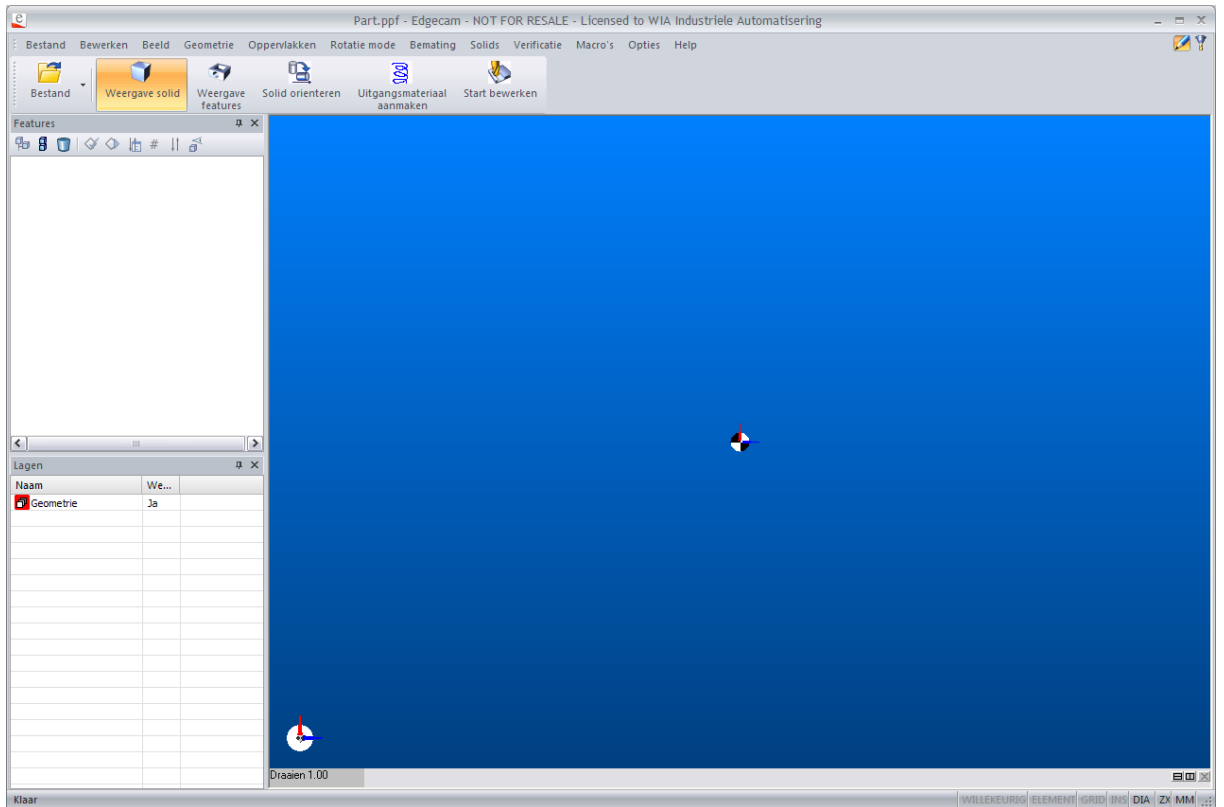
Part.ppf - Edgecam - NOT FOR RESALE - Licensed to WIA Industriele Automatisering

Bestand Bewerken Beeld Geometrie Oppervlakken Rotatie mode Bemating Solids Verificatie Macro's Opties Help

Bestand
Weergave solid
Weergave features
Solid orienteren
Uitgangsmateriaal aanmaken
Start bewerken

Features

Lagen

| Naam | We... |
|---|---|
| Geometrie | Ja |

Draaien 1.00

Klaar

WILLEKEURIG ELEMENT GRID INS DIA ZX MM